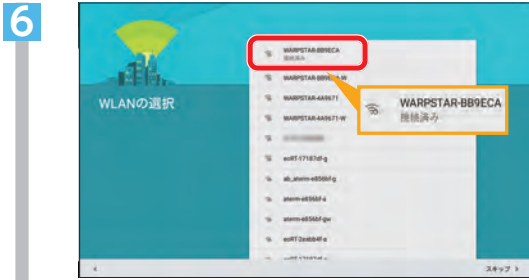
6

WLANの選択

WARPSTAR-BB9ECA
接続済み

WARPSTAR-BB9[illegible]-W

WARPSTAR-4A9671

WARPSTAR-4A9671-W

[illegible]

ecRT-17187df-g

ab_aterm-e856bf-a

aterm-e856bf-a

aterm-e856bf-gw

ecRT-2eabb4f-a

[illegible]

WARPSTAR-BB9ECA
接続済み

スキップ